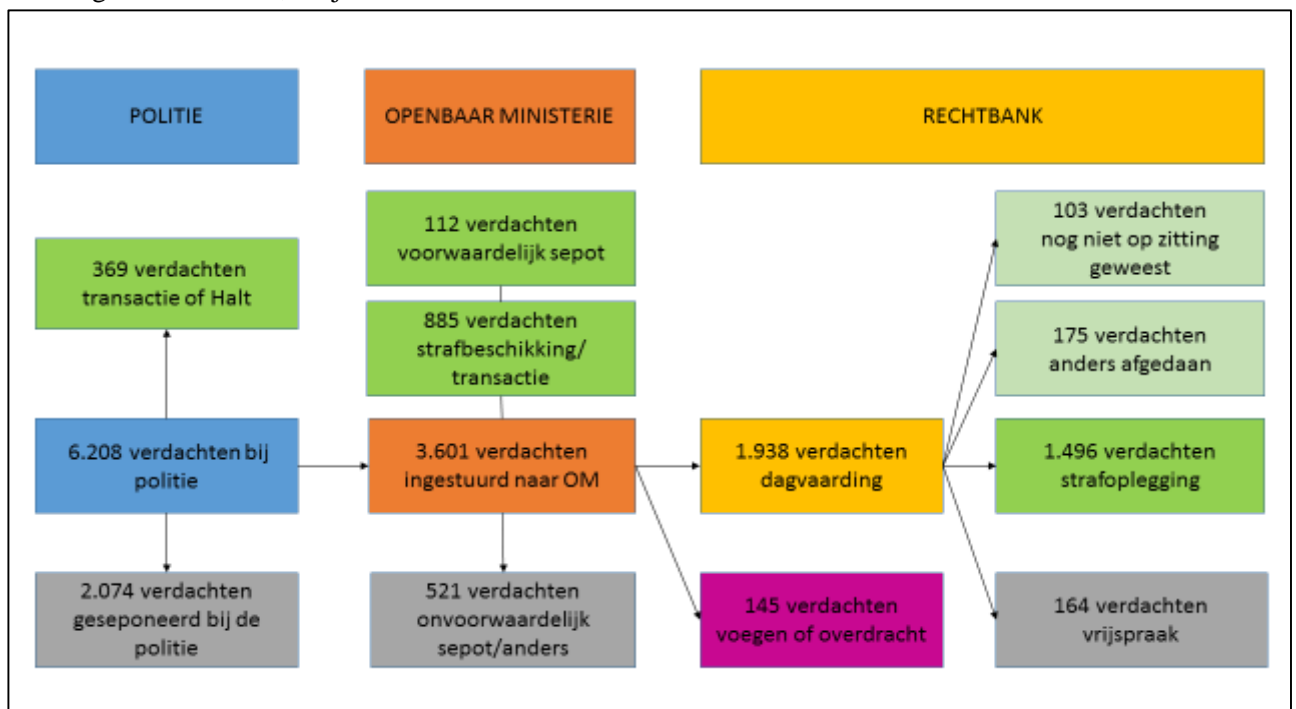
POLITIE

OPENBAAR MINISTERIE

RECHTBANK

369 verdachten transactie of Halt

6.208 verdachten bij politie

2.074 verdachten geseponeerd bij de politie

112 verdachten voorwaardelijk sepot

885 verdachten strafbeschikking/ transactie

3.601 verdachten ingestuurd naar OM

521 verdachten onvoorwaardelijk sepot/anders

1.938 verdachten dagvaarding

145 verdachten voegen of overdracht

103 verdachten nog niet op zitting geweest

175 verdachten anders afgedaan

1.496 verdachten strafoplegging

164 verdachten vrijspraak